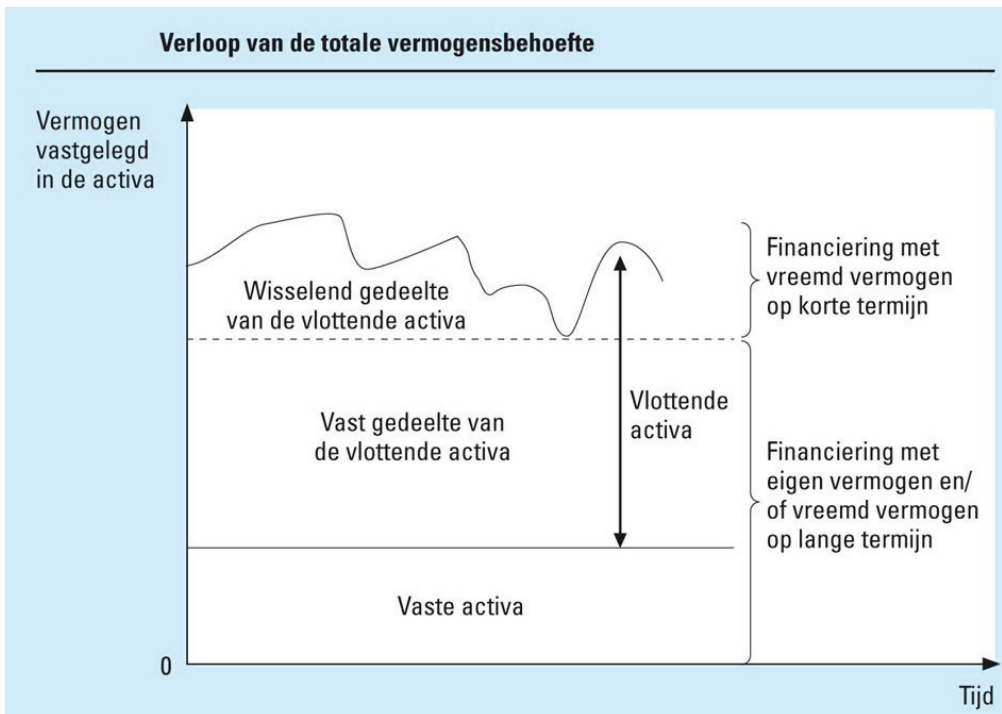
Verloop van de totale vermogensbehoefte

Vermogen vastgelegd in de activa

Wisselend gedeelte van de vlottende activa

Financiering met vreemd vermogen op korte termijn

Vast gedeelte van de vlottende activa

Vlottende activa

Financiering met eigen vermogen en/ of vreemd vermogen op lange termijn

Vaste activa

0

Tijd